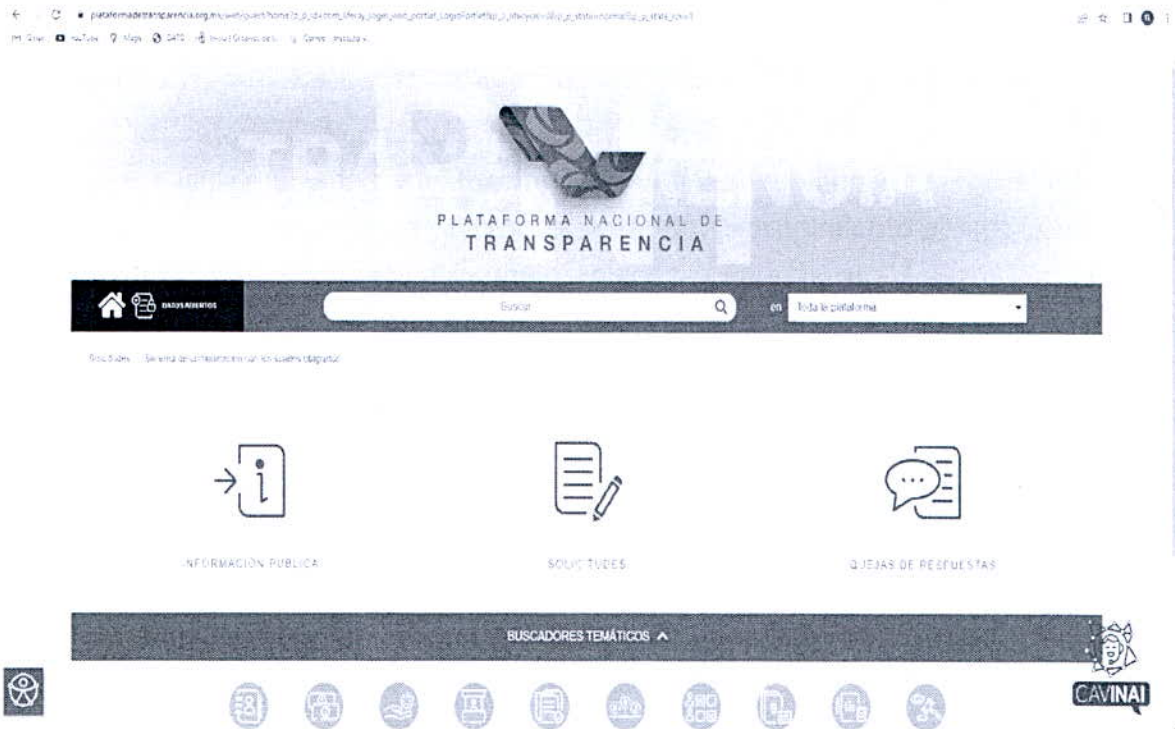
plataformadetransparencia.org.mx/web/guest/home?p_p_id=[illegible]

Gmail YouTube Maps SATS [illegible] Correo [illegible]

PLATAFORMA NACIONAL DE
TRANSPARENCIA

DATOS ABIERTOS

Buscar

en Toda la plataforma

Solicitudes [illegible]

INFORMACIÓN PÚBLICA

SOLICITUDES

QUEJAS DE RESPUESTAS

BUSCADORES TEMÁTICOS

CAVINAI